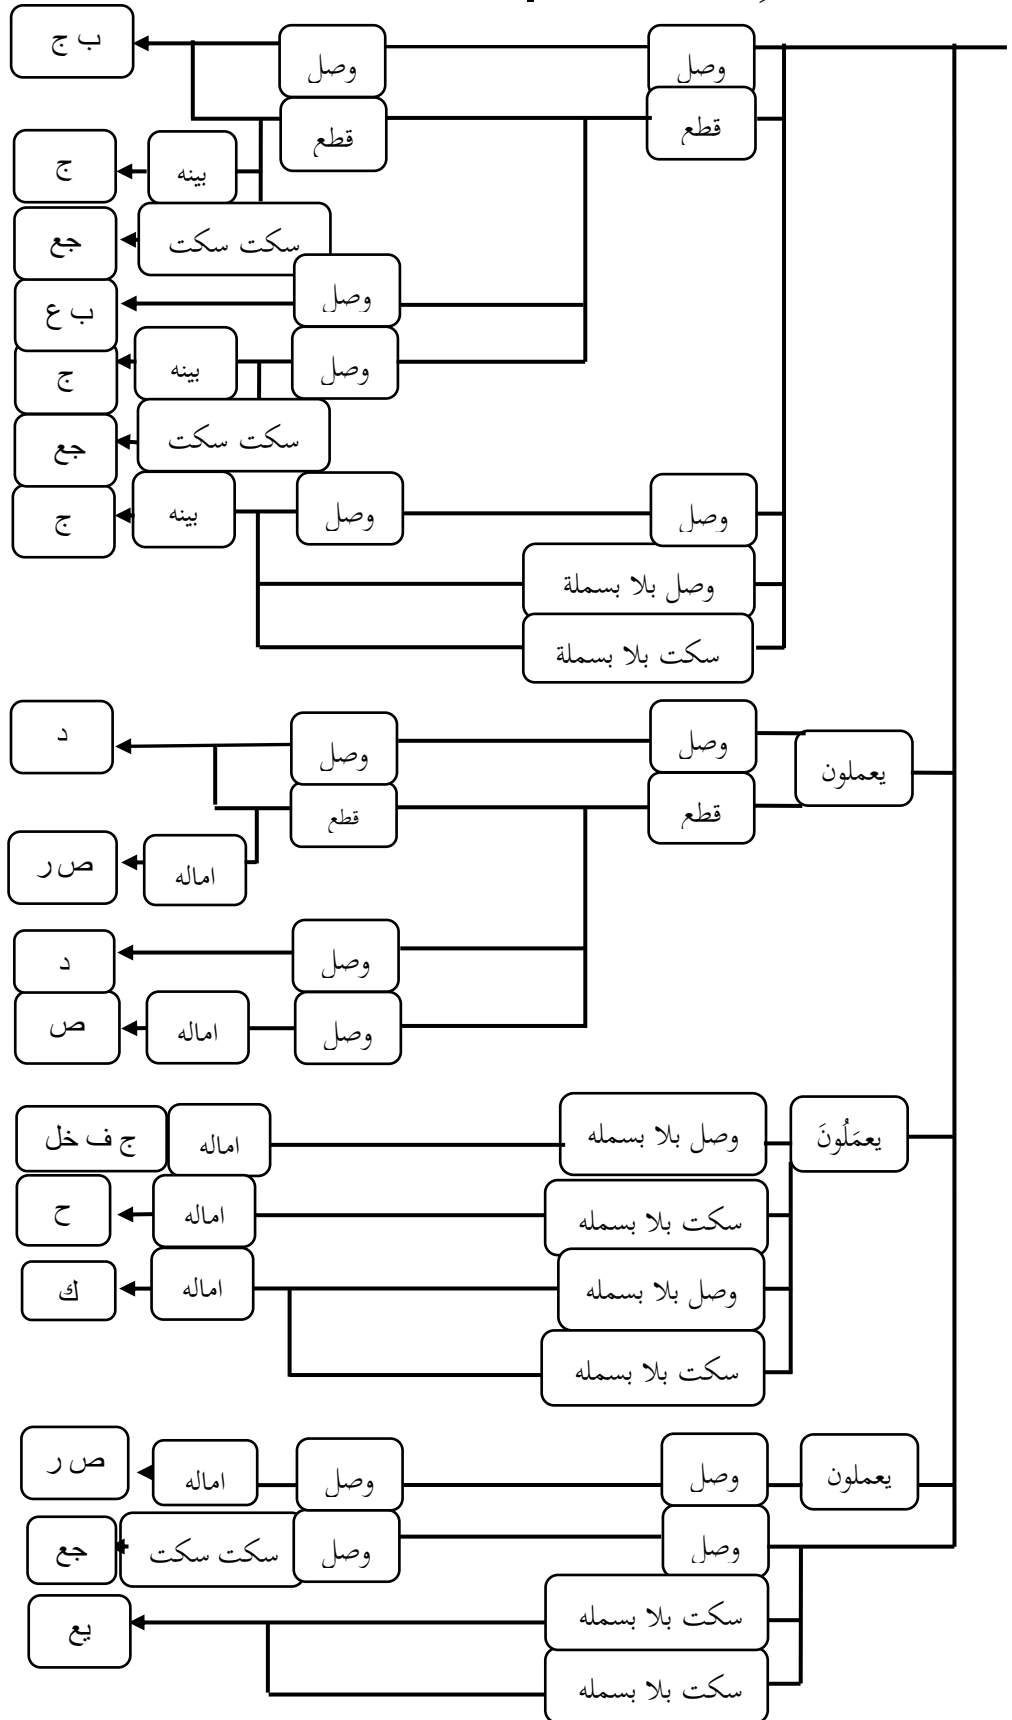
وصل
وصل
ب ج
قطع
قطع
بينه
ج
سكت سكت
جع
وصل
ب ع
وصل
بينه
ج
سكت سكت
جع
وصل
وصل
بينه
ج
وصل بلا بسملة
سكت بلا بسملة

يعملون
وصل
وصل
د
قطع
قطع
اماله
ص ر
وصل
د
وصل
اماله
ص

يعمَلُونَ
وصل بلا بسمله
اماله
ج ف خل
سكت بلا بسمله
اماله
ح
وصل بلا بسمله
اماله
ك
سكت بلا بسمله

يعملون
وصل
وصل
اماله
ص ر
وصل
وصل
سكت سكت
جع
سكت بلا بسمله
يع
سكت بلا بسمله